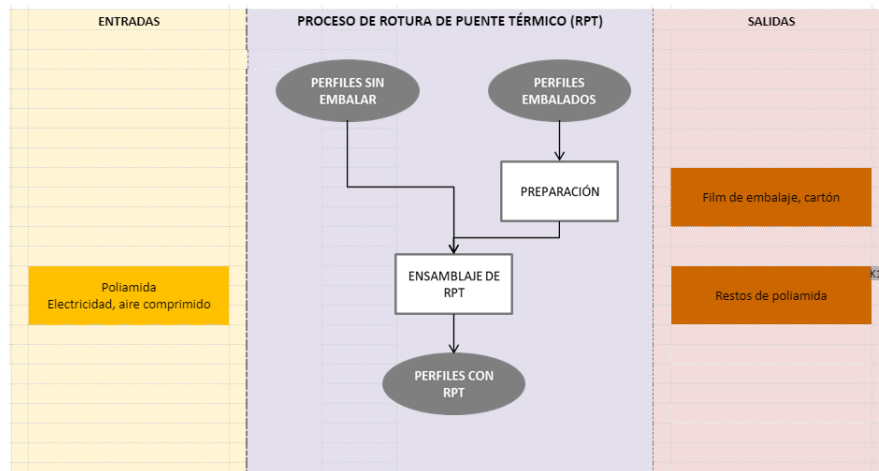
ENTRADAS

PROCESO DE ROTURA DE PUENTE TÉRMICO (RPT)

SALIDAS

PERFILES SIN EMBALAR

PERFILES EMBALADOS

PREPARACIÓN

Film de embalaje, cartón

Poliamida
Electricidad, aire comprimido

ENSAMBLAJE DE RPT

Restos de poliamida

K1

PERFILES CON RPT